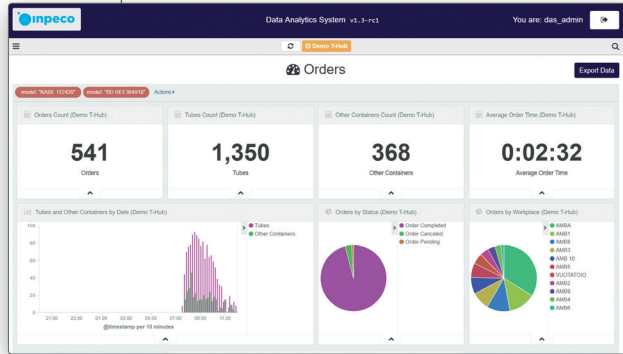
inpeco

Data Analytics System v1.3-rc1

You are: das_admin

Demo T-Hub

Orders

Export Data

model: "KADE 152429" model: "SEI 083 584918" Actions

Orders Count (Demo T-Hub)

541

Orders

Tubes Count (Demo T-Hub)

1,350

Tubes

Other Containers Count (Demo T-Hub)

368

Other Containers

Average Order Time (Demo T-Hub)

0:02:32

Average Order Time

Tubes and Other Containers by Date (Demo T-Hub)

100

80

60

40

20

0

21:00 23:00 01:00 03:00 05:00 07:00 09:00 11:00

@timestamp per 10 minutes

Tubes
Other Containers

Orders by Status (Demo T-Hub)

Order Completed
Order Canceled
Order Pending

Orders by Workplace (Demo T-Hub)

AMBA
AMB1
AMB8
AMB3
AMB 10
AMB5
VIJOTATOIO
AMB2
AMB9
AMB4
AMB6